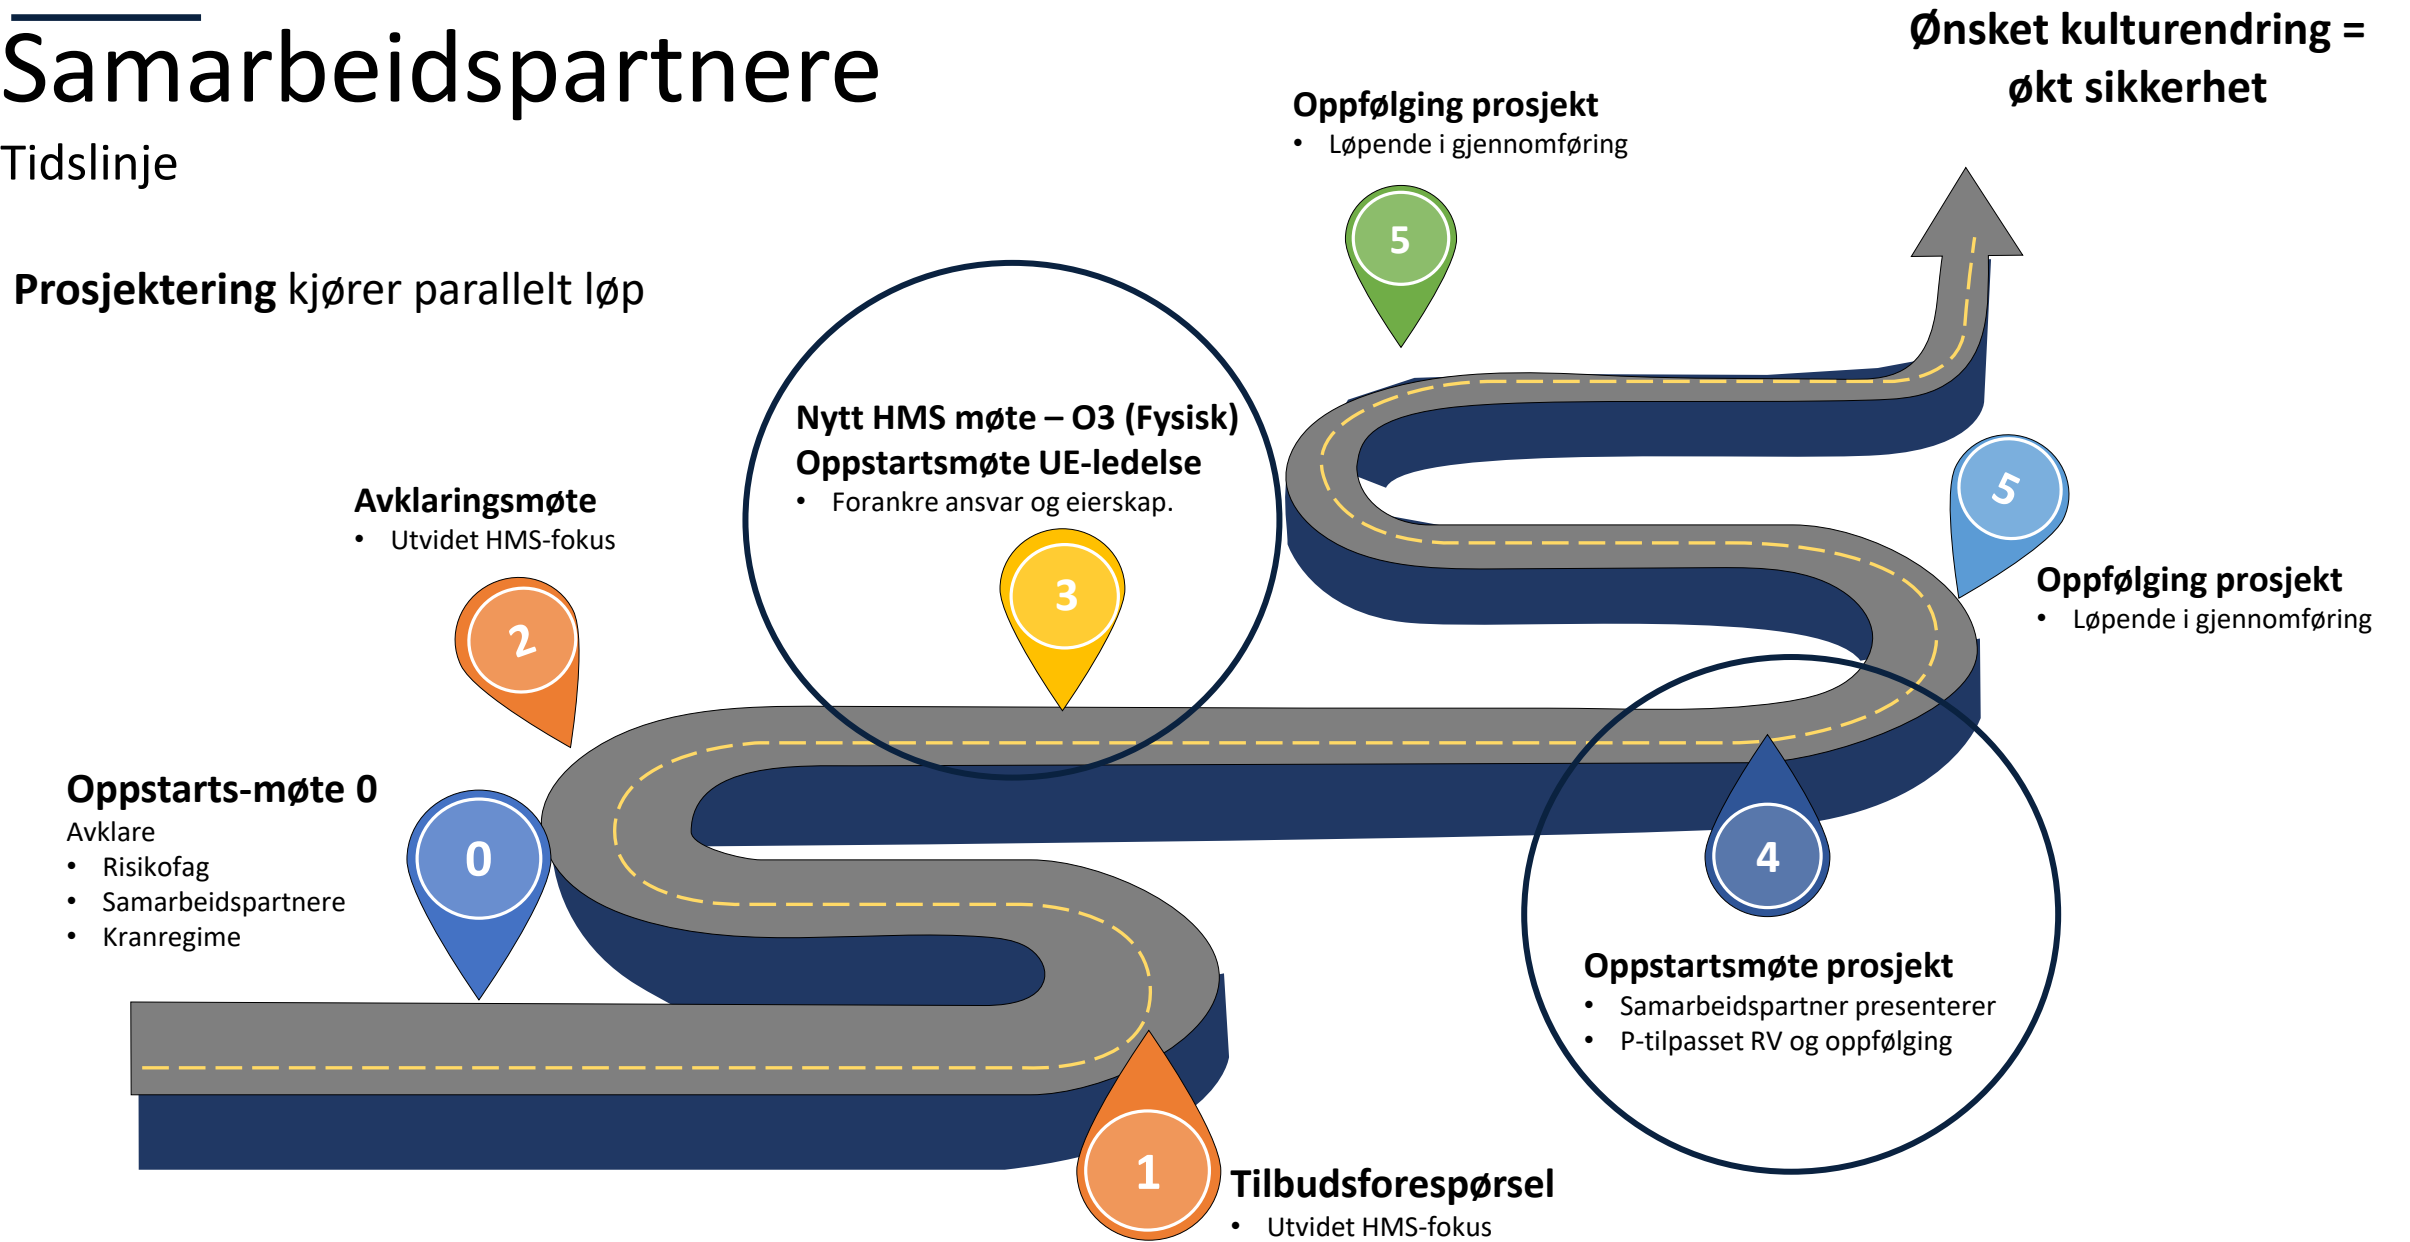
Samarbeidspartnere

Tidslinje

**Prosjektering** kjører parallelt løp

Ønsket kulturendring = økt sikkerhet

Oppfølging prosjekt
• Løpende i gjennomføring

5

Nytt HMS møte – O3 (Fysisk)
Oppstartsmøte UE-ledelse
• Forankre ansvar og eierskap.

3

Avklaringsmøte
• Utvidet HMS-fokus

2

5

Oppfølging prosjekt
• Løpende i gjennomføring

Oppstarts-møte 0
Avklare
• Risikofag
• Samarbeidspartnere
• Kranregime

0

4

Oppstartsmøte prosjekt
• Samarbeidspartner presenterer
• P-tilpasset RV og oppfølging

1

Tilbudsforespørsel
• Utvidet HMS-fokus